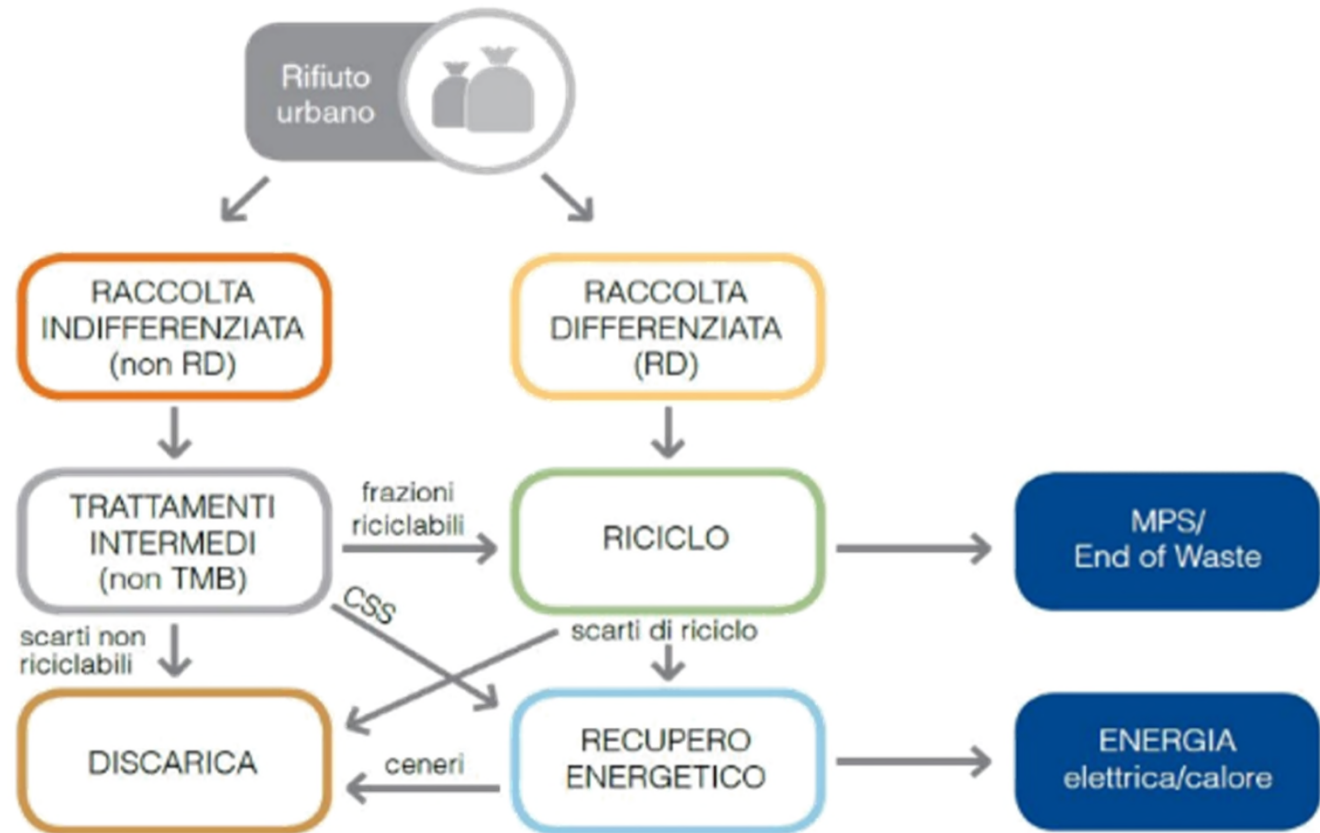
Rifiuto urbano

RACCOLTA INDIFFERENZIATA (non RD)

RACCOLTA DIFFERENZIATA (RD)

TRATTAMENTI INTERMEDI (non TMB)

frazioni riciclabili

RICICLO

MPS/ End of Waste

CSS

scarti non riciclabili

scarti di riciclo

DISCARICA

ceneri

RECUPERO ENERGETICO

ENERGIA elettrica/calore